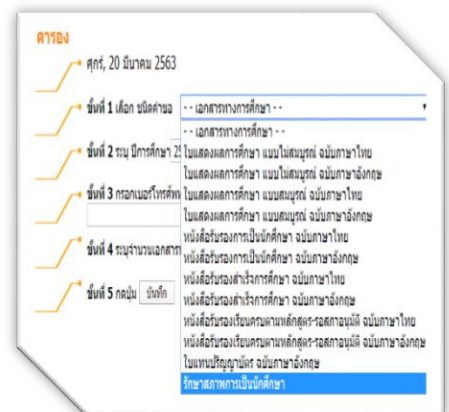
ตารอง

ศุกร์, 20 มีนาคม 2563

ขั้นที่ 1 เลือก ชนิดคำขอ
- - เอกสารทางการศึกษา - -
- - เอกสารทางการศึกษา - -
ใบแสดงผลการศึกษา แบบไม่สมบูรณ์ ฉบับภาษาไทย
ใบแสดงผลการศึกษา แบบไม่สมบูรณ์ ฉบับภาษาอังกฤษ
ใบแสดงผลการศึกษา แบบสมบูรณ์ ฉบับภาษาไทย
ใบแสดงผลการศึกษา แบบสมบูรณ์ ฉบับภาษาอังกฤษ
หนังสือรับรองการเป็นนักศึกษา ฉบับภาษาไทย
หนังสือรับรองการเป็นนักศึกษา ฉบับภาษาอังกฤษ
หนังสือรับรองสำเร็จการศึกษา ฉบับภาษาไทย
หนังสือรับรองสำเร็จการศึกษา ฉบับภาษาอังกฤษ
หนังสือรับรองเรียนครบตามหลักสูตร-รอสภาอนุมัติ ฉบับภาษาไทย
หนังสือรับรองเรียนครบตามหลักสูตร-รอสภาอนุมัติ ฉบับภาษาอังกฤษ
ใบแทนปริญญาบัตร ฉบับภาษาอังกฤษ
รักษาสภาพการเป็นนักศึกษา

ขั้นที่ 2 ระบุ ปีการศึกษา 25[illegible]

ขั้นที่ 3 กรอกเบอร์โทรศัพ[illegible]

ขั้นที่ 4 ระบุจำนวนเอกสา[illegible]

ขั้นที่ 5 กดปุ่ม บันทึก